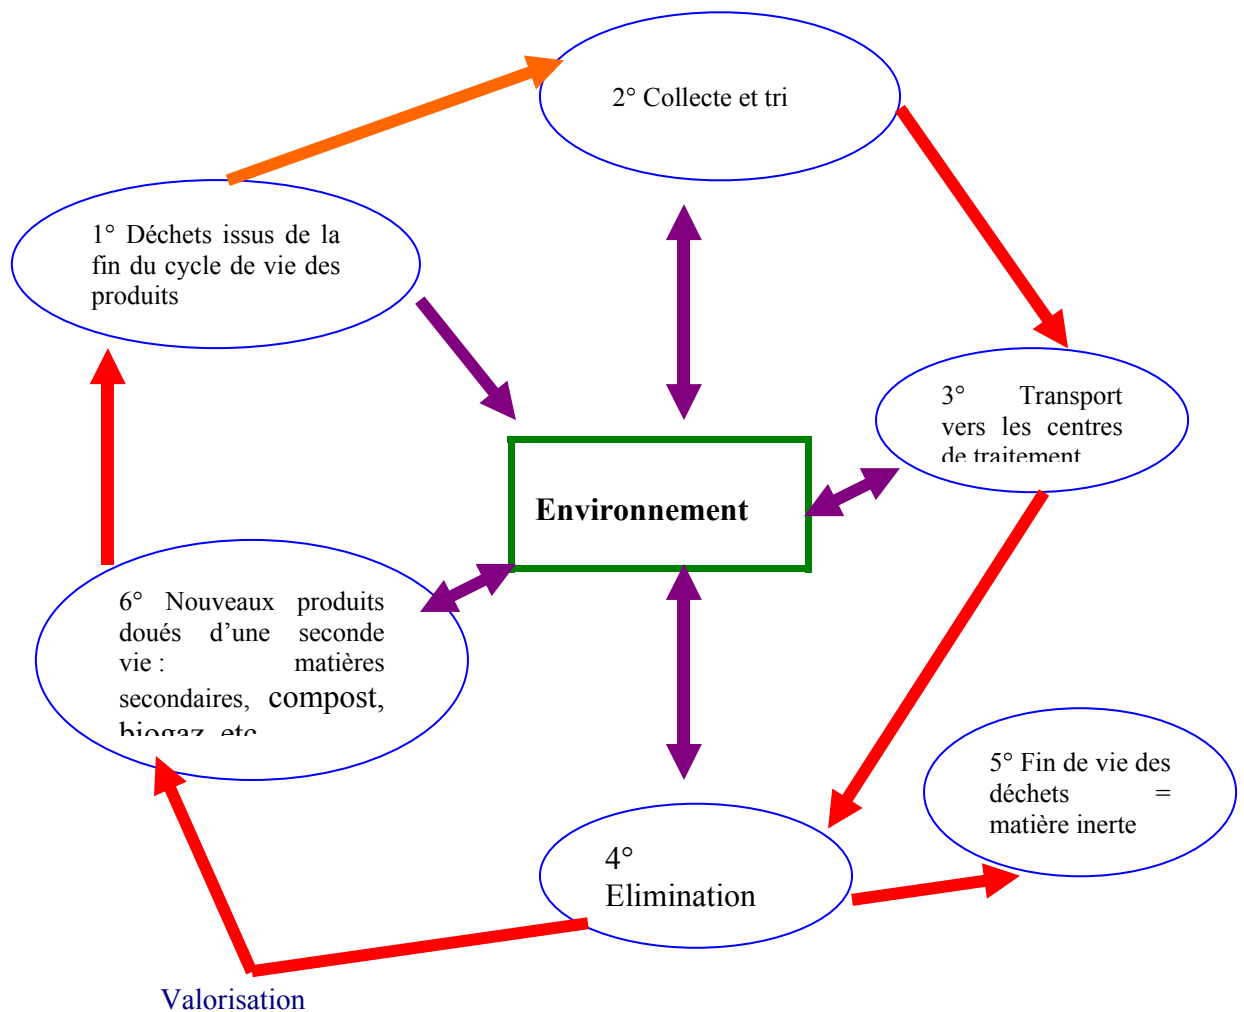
2° Collecte et tri

1° Déchets issus de la fin du cycle de vie des produits

Environnement

3° Transport vers les centres de traitement

6° Nouveaux produits doués d'une seconde vie : matières secondaires, compost, biogaz, etc

5° Fin de vie des déchets = matière inerte

4° Elimination

Valorisation